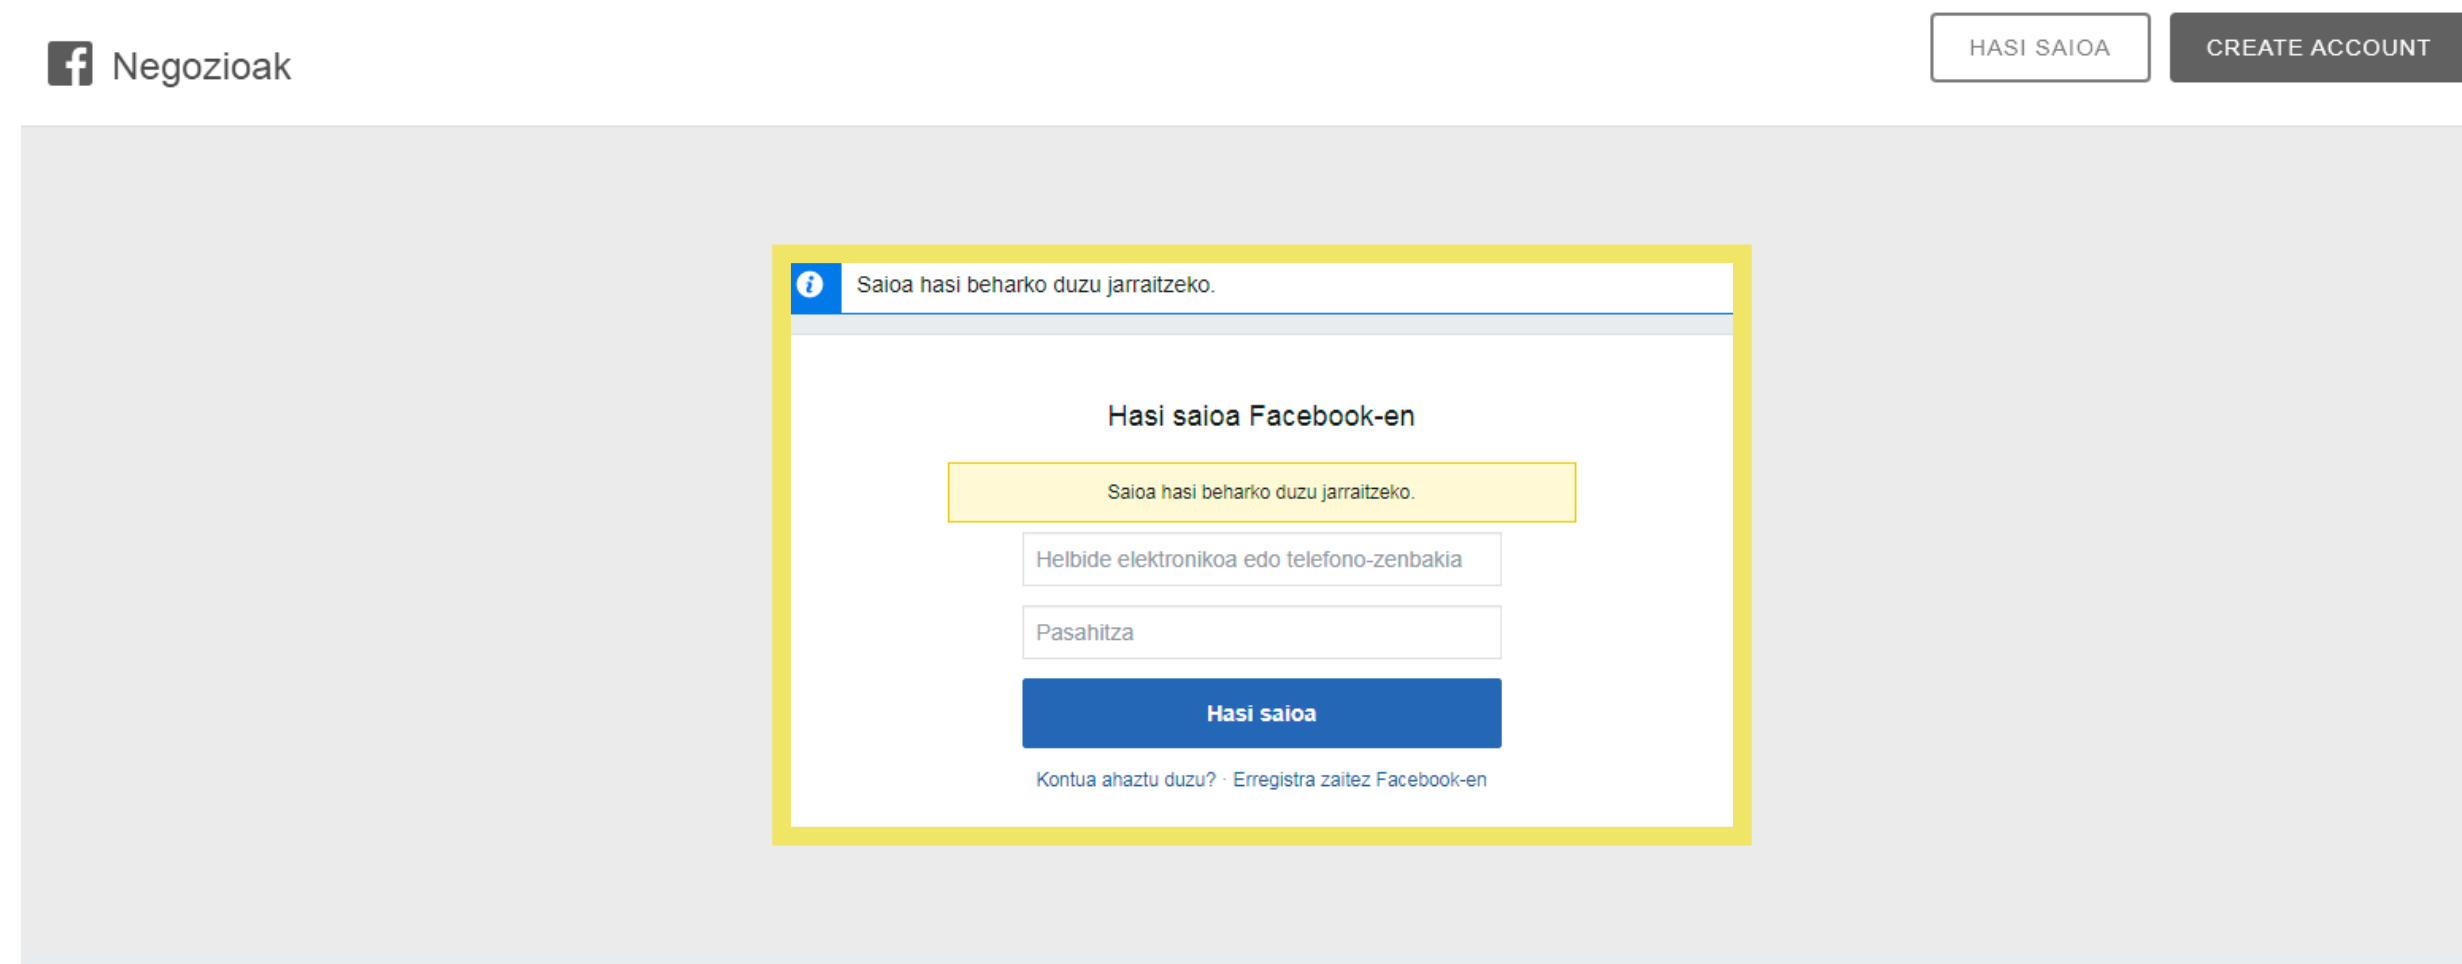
Negozioak

HASI SAIOA

CREATE ACCOUNT

Saioa hasi beharko duzu jarraitzeko.

Hasi saioa Facebook-en

Saioa hasi beharko duzu jarraitzeko.

Helbide elektronikoa edo telefono-zenbakia

Pasahitza

Hasi saioa

Kontua ahaztu duzu? · Erregistra zaitez Facebook-en